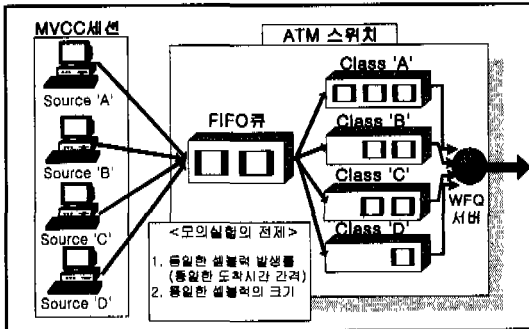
MVCC세션

ATM 스위치

Source 'A'

Source 'B'

Source 'C'

Source 'D'

FIFO큐

Class 'A'

Class 'B'

Class 'C'

Class 'D'

WFQ 서버

<모의실험의 전제>

1. 동일한 셀블럭 발생률 (동일한 도착시간 간격)
2. 동일한 셀블럭의 크기